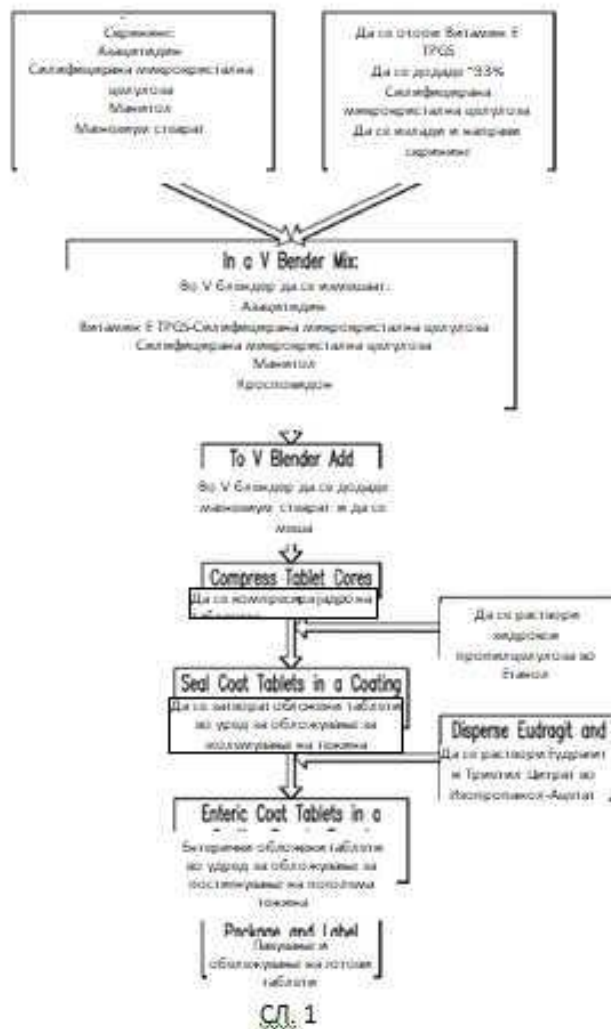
Сировини:
Аммициклин
Силифицирана микрокристална целулоза
Манитол
Магнезиум стеарат

Да се стопи Витамин Е TPGS
Да се додаде ~93%
Силифицирана микрокристална целулоза
Да се излади и направи сировина

In a V Bender Mix:
Во V блендер да се измешаат:
Аммициклин
Витамин Е TPGS-Силифицирана микрокристална целулоза
Силифицирана микрокристална целулоза
Манитол
Кросповидон

To V Blender Add
Во V блендер да се додаде магнезиум стеарат и да се меша

Compress Tablet Cores
Да се компресираат јадрата на таблетите

Да се раствори хидрокси пропилцелулоза во Етанол

Seal Coat Tablets in a Coating
Да се запечат облогени таблети во уред за облагување за облагување на тавата

Disperse Eudragit and
Да се раствори Еудрагит и Триетил Цитрат во Изопропанол-Ацетат

Enteric Coat Tablets in a
Ентерично облогени таблети во уред за облагување за постигнување на полн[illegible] тежина

Package and Label
Пакување и облагување на готови таблети

СЛ. 1